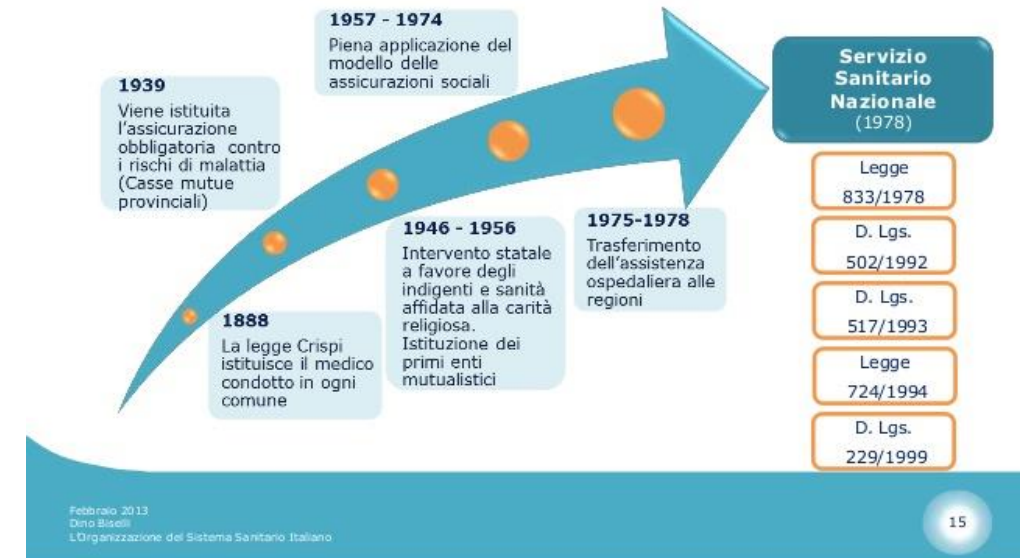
1957 - 1974
Piena applicazione del modello delle assicurazioni sociali

1939
Viene istituita l'assicurazione obbligatoria contro i rischi di malattia (Casse mutue provinciali)

Servizio Sanitario Nazionale
(1978)

Legge
833/1978

D. Lgs.
502/1992

D. Lgs.
517/1993

Legge
724/1994

D. Lgs.
229/1999

1946 - 1956
Intervento statale a favore degli indigenti e sanità affidata alla carità religiosa. Istituzione dei primi enti mutualistici

1975-1978
Trasferimento dell'assistenza ospedaliera alle regioni

1888
La legge Crispi istituisce il medico condotto in ogni comune

Febbraio 2013
Dino Biselli
L'Organizzazione del Sistema Sanitario Italiano

15